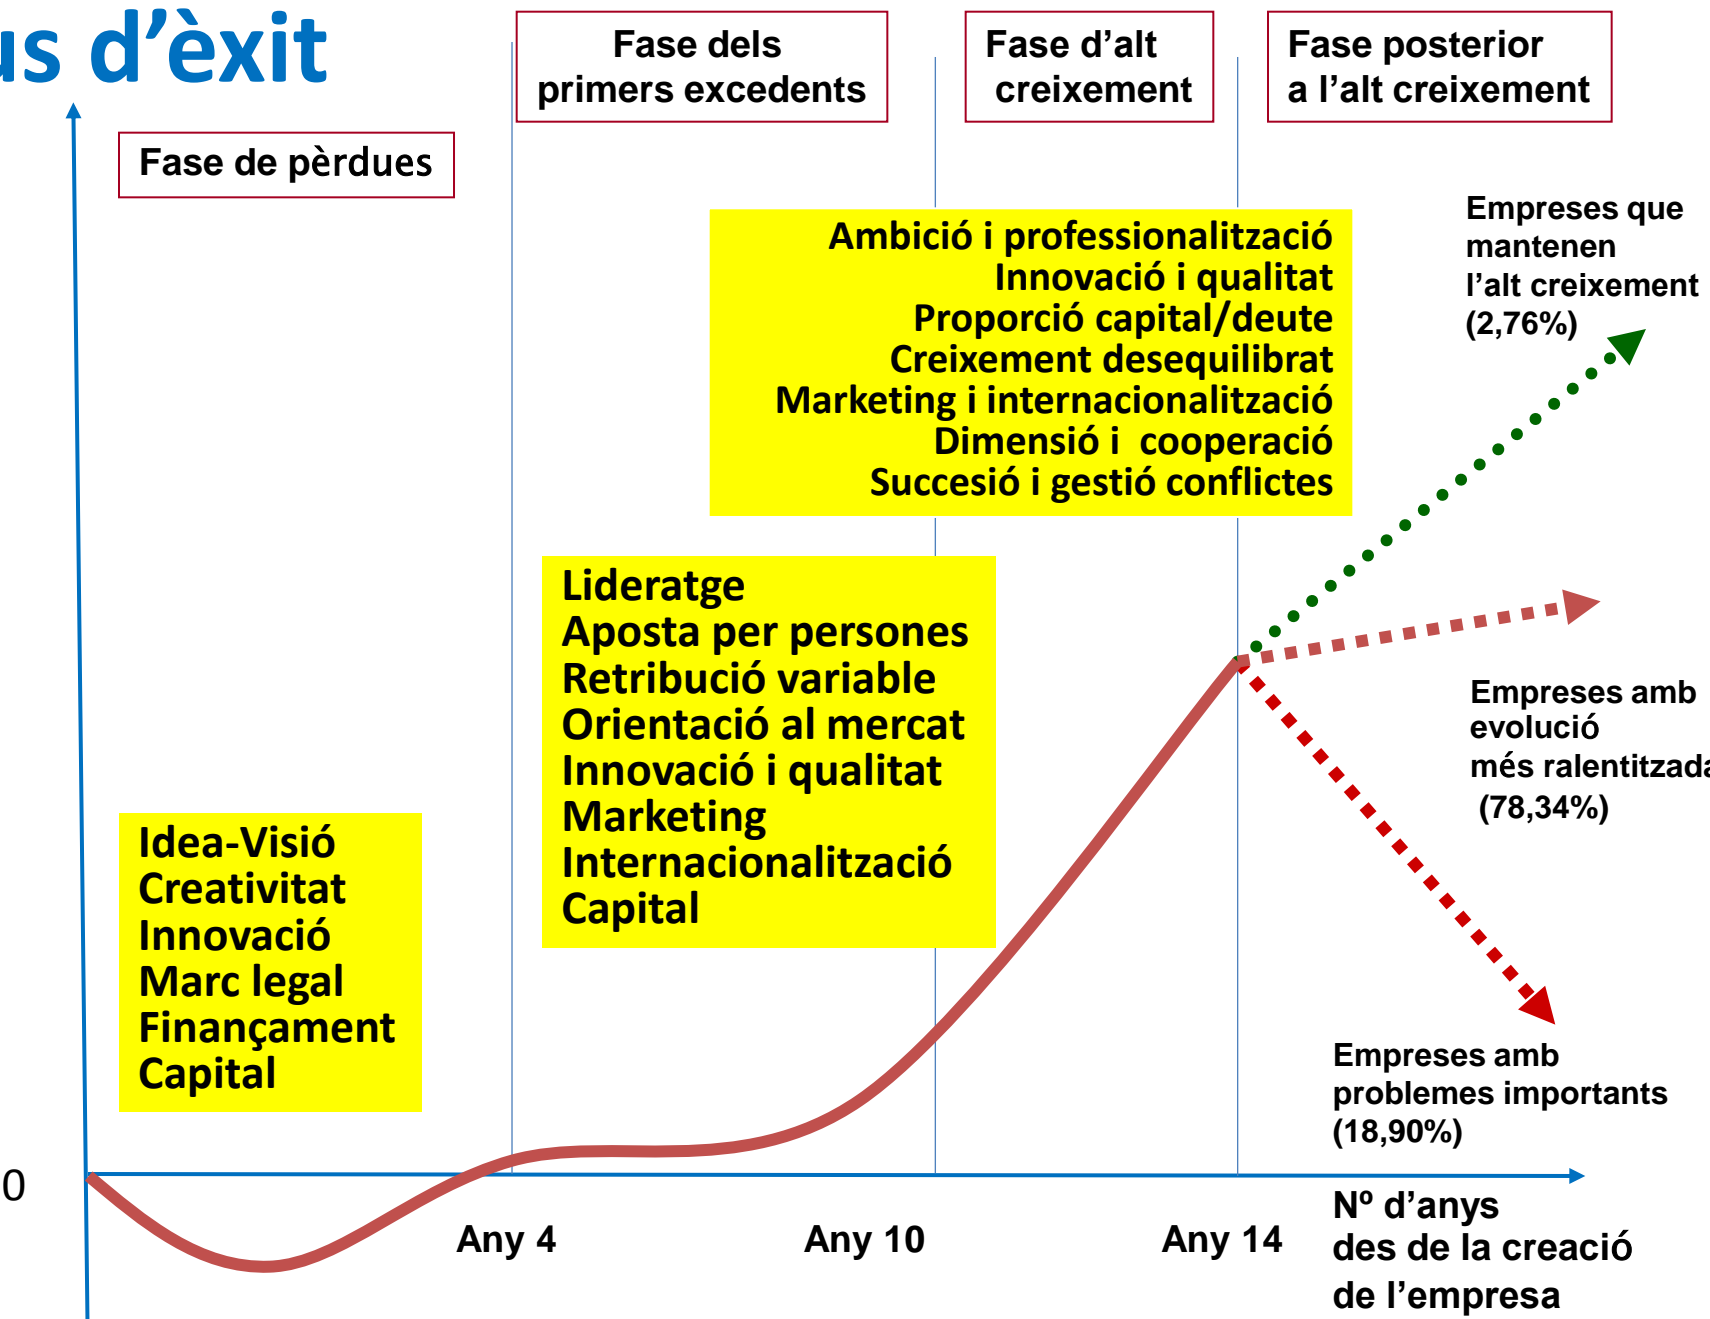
us d’èxit

Fase dels primers excedents

Fase d’alt creixement

Fase posterior a l’alt creixement

Fase de pèrdues

Ambició i professionalització
Innovació i qualitat
Proporció capital/deute
Creixement desequilibrat
Marketing i internacionalització
Dimensió i cooperació
Succesió i gestió conflictes

Empreses que mantenen l’alt creixement (2,76%)

Liderattge
Aposta per persones
Retribució variable
Orientació al mercat
Innovació i qualitat
Marketing
Internacionalització
Capital

Empreses amb evolució més ralentitzad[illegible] (78,34%)

Idea-Visió
Creativitat
Innovació
Marc legal
Finançament
Capital

Empreses amb problemes importants (18,90%)

0

Any 4

Any 10

Any 14

Nº d’anys des de la creació de l’empresa